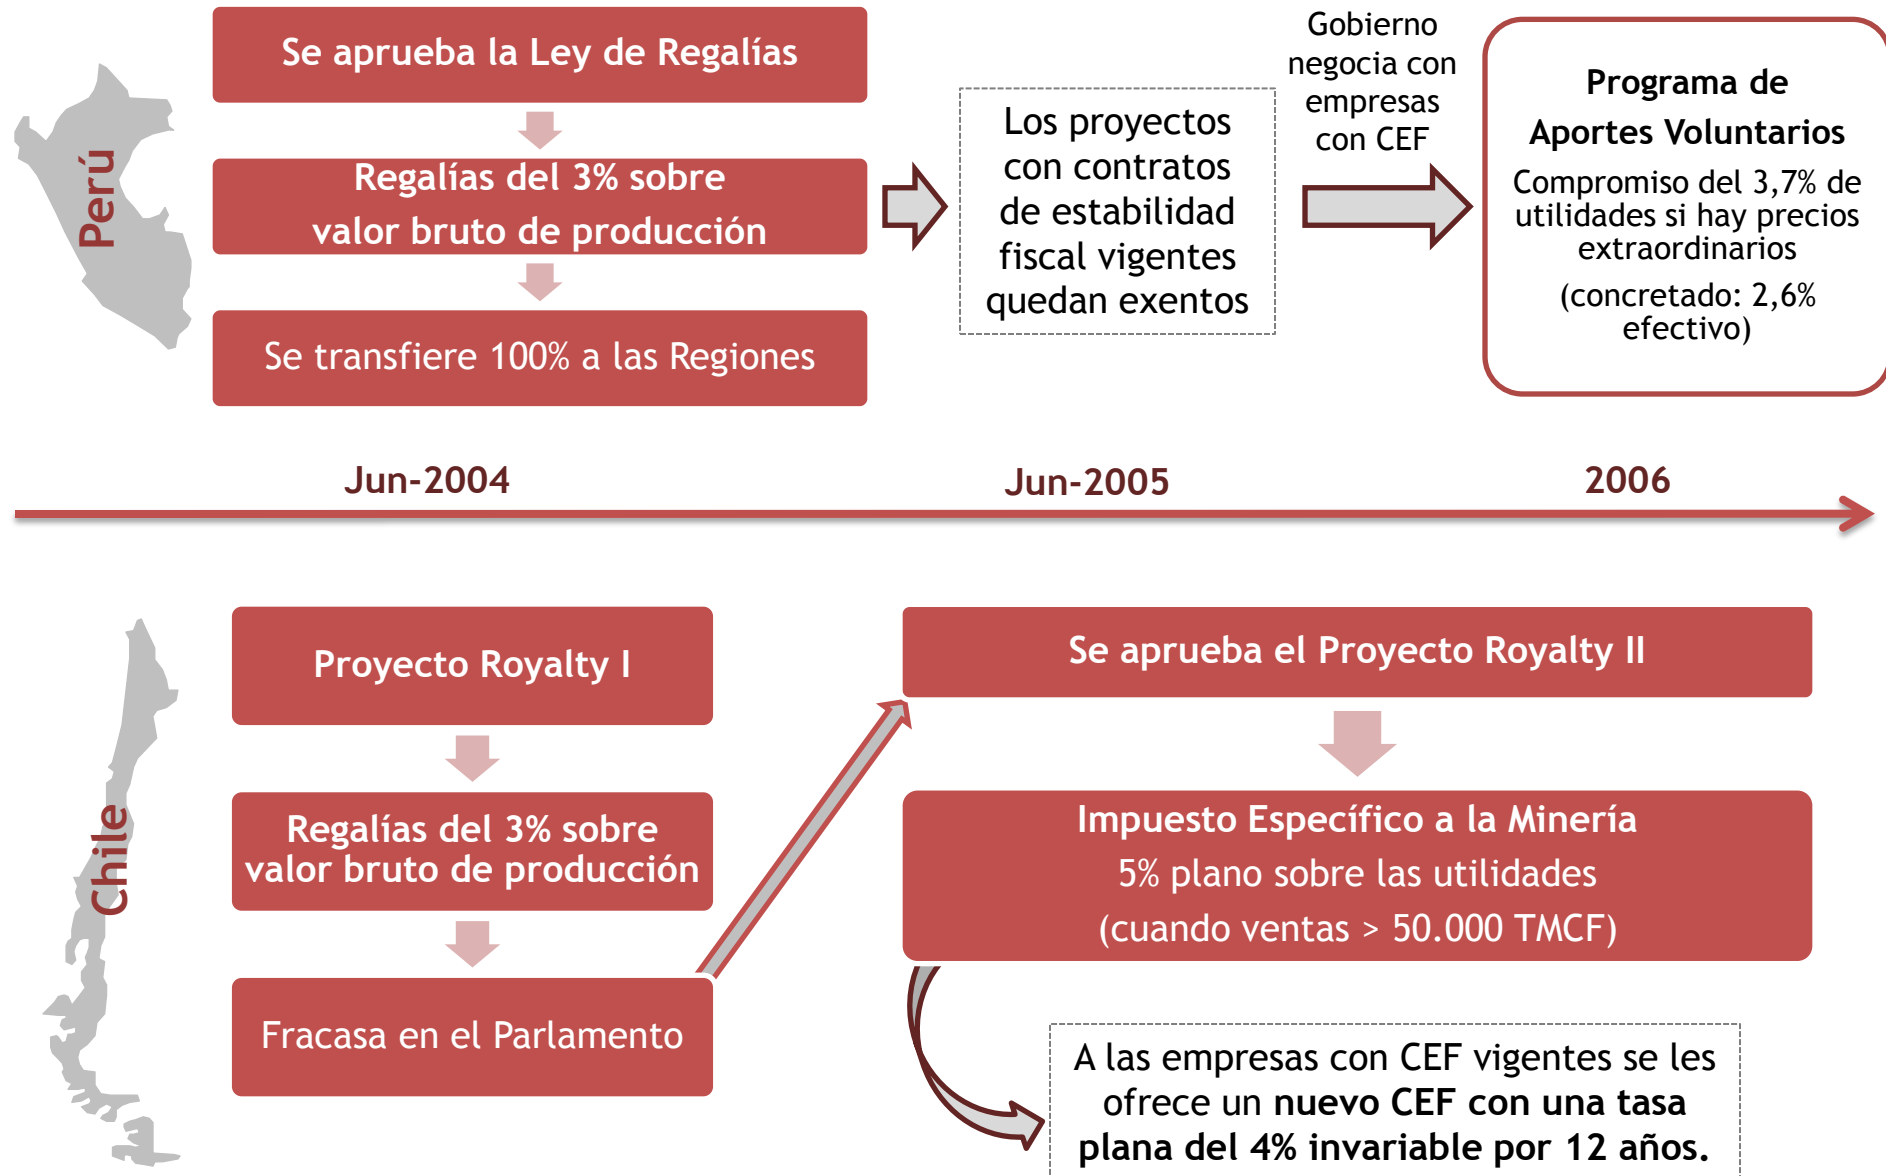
Perú

Se aprueba la Ley de Regalías

Regalías del 3% sobre valor bruto de producción

Se transfiere 100% a las Regiones

Los proyectos con contratos de estabilidad fiscal vigentes quedan exentos

Gobierno negocia con empresas con CEF

Programa de Aportes Voluntarios

Compromiso del 3,7% de utilidades si hay precios extraordinarios

(concretado: 2,6% efectivo)

Jun-2004

Jun-2005

2006

Chile

Proyecto Royalty I

Regalías del 3% sobre valor bruto de producción

Fracasa en el Parlamento

Se aprueba el Proyecto Royalty II

Impuesto Específico a la Minería

5% plano sobre las utilidades

(cuando ventas > 50.000 TMCF)

A las empresas con CEF vigentes se les ofrece un **nuevo CEF con una tasa plana del 4% invariable por 12 años.**